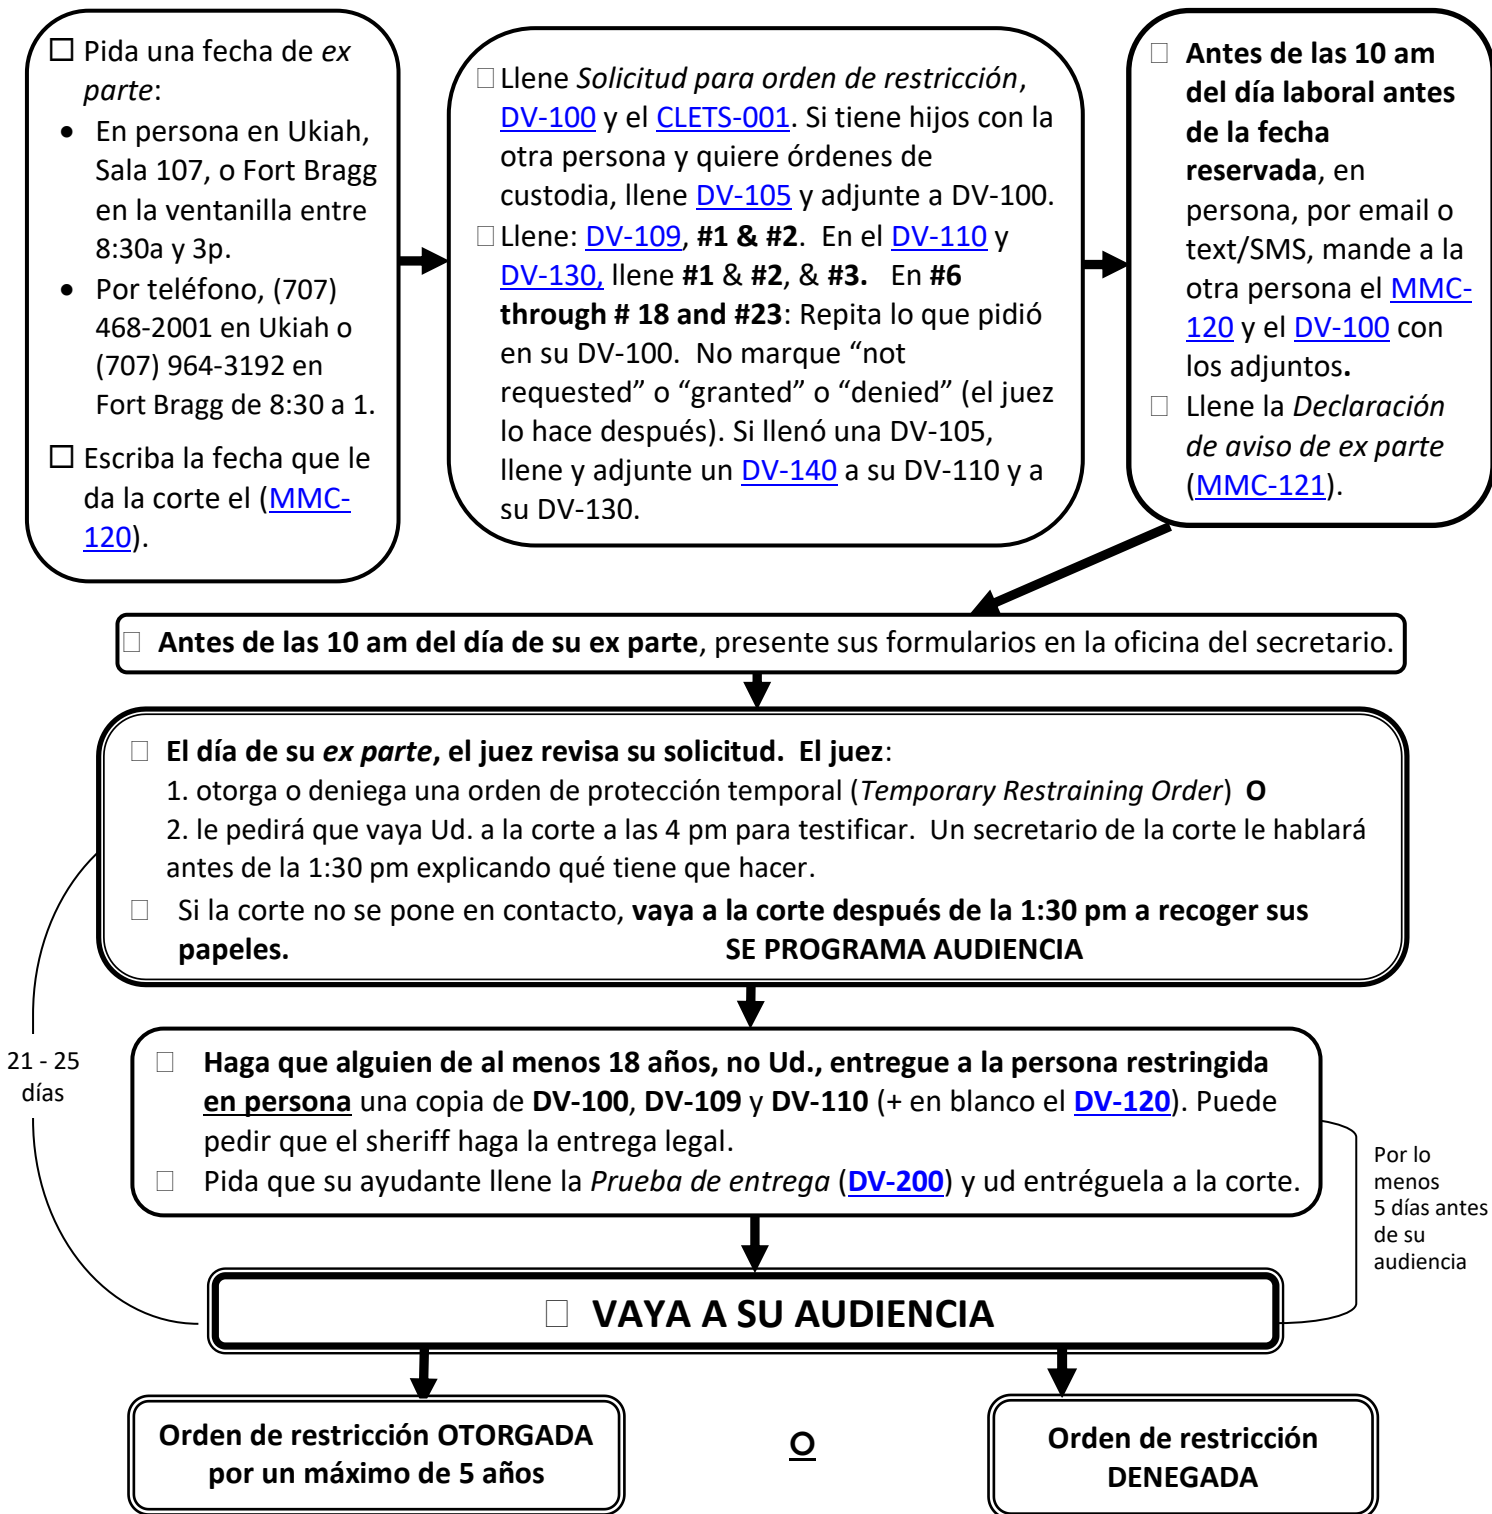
☐ Pida una fecha de *ex parte*:

- En persona en Ukiah, Sala 107, o Fort Bragg en la ventanilla entre 8:30a y 3p.
- Por teléfono, (707) 468-2001 en Ukiah o (707) 964-3192 en Fort Bragg de 8:30 a 1.

☐ Escriba la fecha que le da la corte el (MMC-120).

☐ Llene *Solicitud para orden de restricción*, DV-100 y el CLETS-001. Si tiene hijos con la otra persona y quiere órdenes de custodia, llene DV-105 y adjunte a DV-100.

☐ Llene: DV-109, **#1 & #2**. En el DV-110 y DV-130, llene **#1** & **#2**, & **#3.** En **#6 through # 18 and #23**: Repita lo que pidió en su DV-100. No marque "not requested" o "granted" o "denied" (el juez lo hace después). Si llenó una DV-105, llene y adjunte un DV-140 a su DV-110 y a su DV-130.

☐ **Antes de las 10 am del día laboral antes de la fecha reservada**, en persona, por email o text/SMS, mande a la otra persona el MMC-120 y el DV-100 con los adjuntos**.**

☐ Llene la *Declaración de aviso de ex parte* (MMC-121).

☐ **Antes de las 10 am del día de su ex parte**, presente sus formularios en la oficina del secretario.

☐ **El día de su *ex parte*, el juez revisa su solicitud. El juez**:
1. otorga o deniega una orden de protección temporal (*Temporary Restraining Order*) **O**
2. le pedirá que vaya Ud. a la corte a las 4 pm para testificar. Un secretario de la corte le hablará antes de la 1:30 pm explicando qué tiene que hacer.

☐ Si la corte no se pone en contacto, **vaya a la corte después de la 1:30 pm a recoger sus papeles.**

**SE PROGRAMA AUDIENCIA**

21 - 25 días

☐ **Haga que alguien de al menos 18 años, no Ud., entregue a la persona restringida en persona** una copia de **DV-100**, **DV-109** y **DV-110** (+ en blanco el **DV-120**). Puede pedir que el sheriff haga la entrega legal.

☐ Pida que su ayudante llene la *Prueba de entrega* (**DV-200**) y ud entréguela a la corte.

Por lo menos 5 días antes de su audiencia

☐ **VAYA A SU AUDIENCIA**

**Orden de restricción OTORGADA por un máximo de 5 años**

**O**

**Orden de restricción DENEGADA**